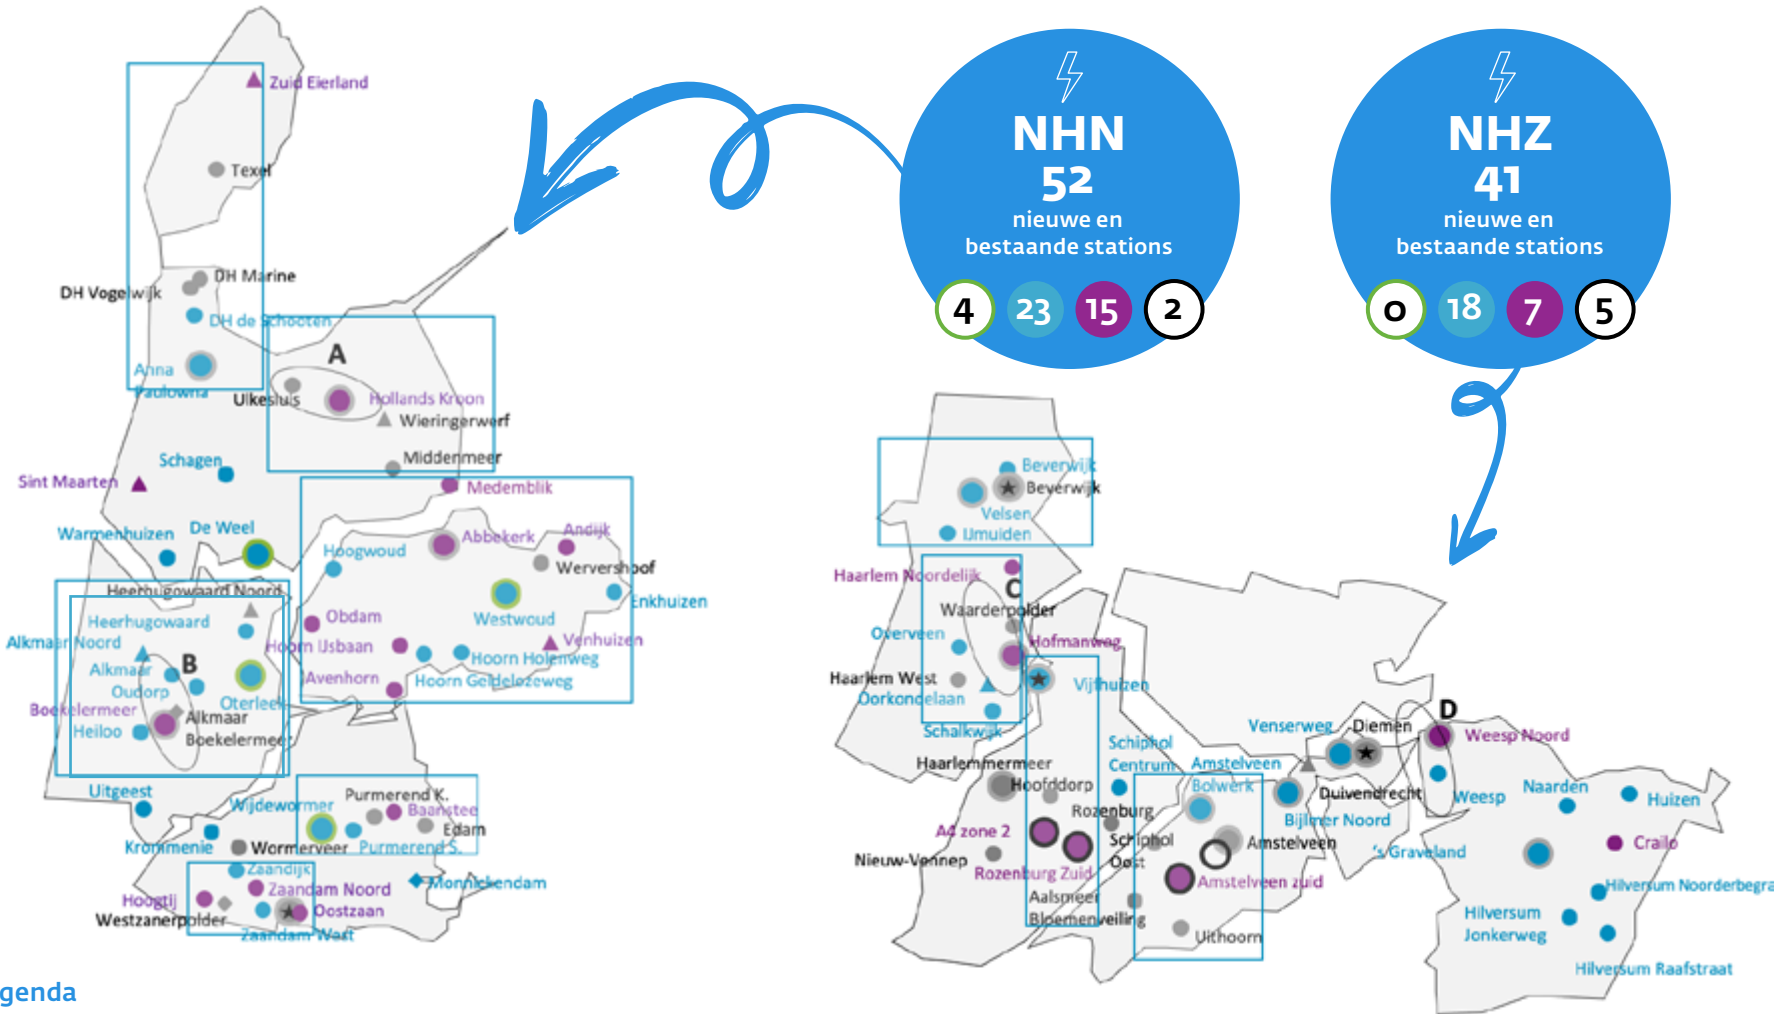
NHN
52
nieuwe en
bestaande stations
4 23 15 2

NHZ
41
nieuwe en
bestaande stations
0 18 7 5

Zuid Eierland
Texel
DH Vogelwijk
DH Marine
DH de Schooten
Anna Paulowna
A
Ulkesluis
Hollands Kroon
Wieringerwerf
Middenmeer
Schagen
Sint Maarten
Medemblik
Warmenhuizen
De Weel
Hoogwoud
Abbekerk
Andijk
Wervershoof
Enkhuizen
Heerhugowaard Noord
Heerhugowaard
Obdam
Westwoud
Venhuizen
Alkmaar Noord
Alkmaar
B
Hoorn IJsbaan
Hoorn Holenweg
Oudorp
Oterleek
Avenhorn
Hoorn Geldelozeweg
Boekelermeer
Alkmaar
Heiloo
Boekelermeer
Uitgeest
Wijdewormer
Purmerend K.
Baanstee
Edam
Krommenie
Wormerveer
Purmerend S.
Zaandijk
Monnickendam
Hoogtij
Zaandam Noord
Westzanerpolder
Oostzaan
Zaandam West
Beverwijk
Beverwijk
Velsen
IJmuiden
Haarlem Noordelijk
C
Waarderpolder
Overveen
Hofmanweg
Haarlem West
Vijfhuizen
Dorkonelaan
Schalkwijk
Venserweg
Diemen
D
Weesp Noord
Haarlemmermeer
Schiphol Centrum
Amstelveen
Hoofddorp
Bolwerk
Duivendrecht
Weesp
Naarden
Huizen
Rozenburg
Bijlmer Noord
A4 zone 2
Schiphol Oost
Amstelveen
's Graveland
Crailo
Nieuw-Vennep
Rozenburg Zuid
Amstelveen zuid
Hilversum Noorderbegra
Aalsmeer
Bloemenveiling
Hilversum Jonkerweg
Uithoorn
Hilversum Raafstraat
genda